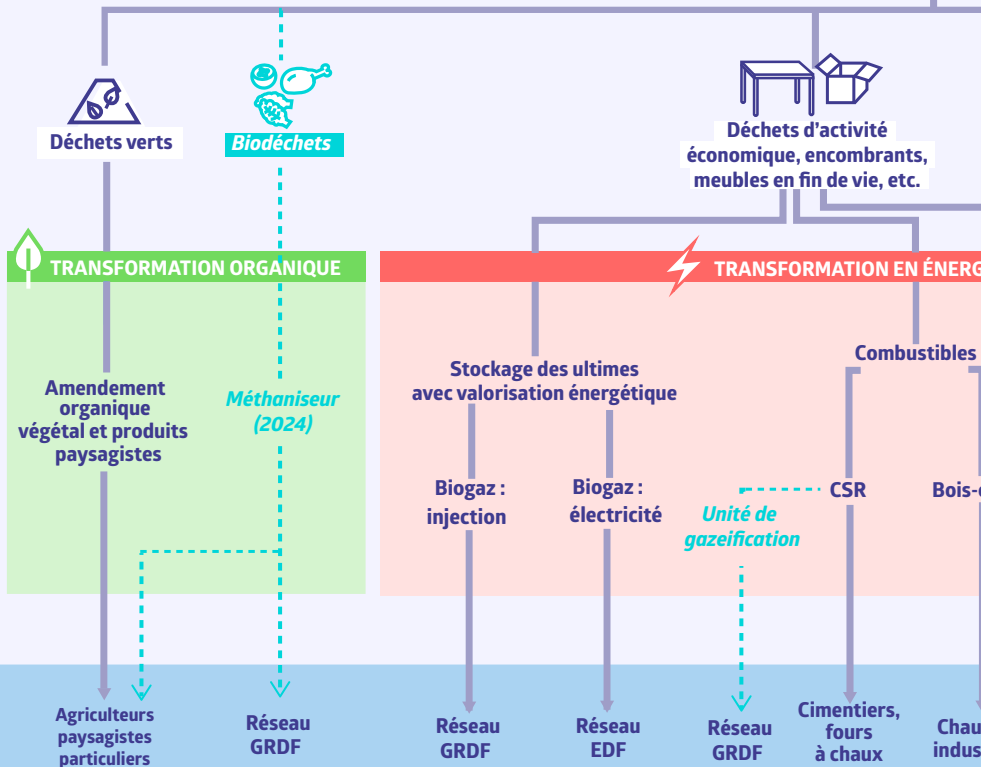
Déchets verts

Biodéchets

Déchets d'activité économique, encombrants, meubles en fin de vie, etc.

TRANSFORMATION ORGANIQUE

TRANSFORMATION EN ÉNERG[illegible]

Amendement organique végétal et produits paysagistes

Méthaniseur (2024)

Stockage des ultimes avec valorisation énergétique

Combustibles

Biogaz : injection

Biogaz : électricité

Unité de gazeification

CSR

Bois-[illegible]

Agriculteurs paysagistes particuliers

Réseau GRDF

Réseau GRDF

Réseau EDF

Réseau GRDF

Cimentiers, fours à chaux

Chau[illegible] indus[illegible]